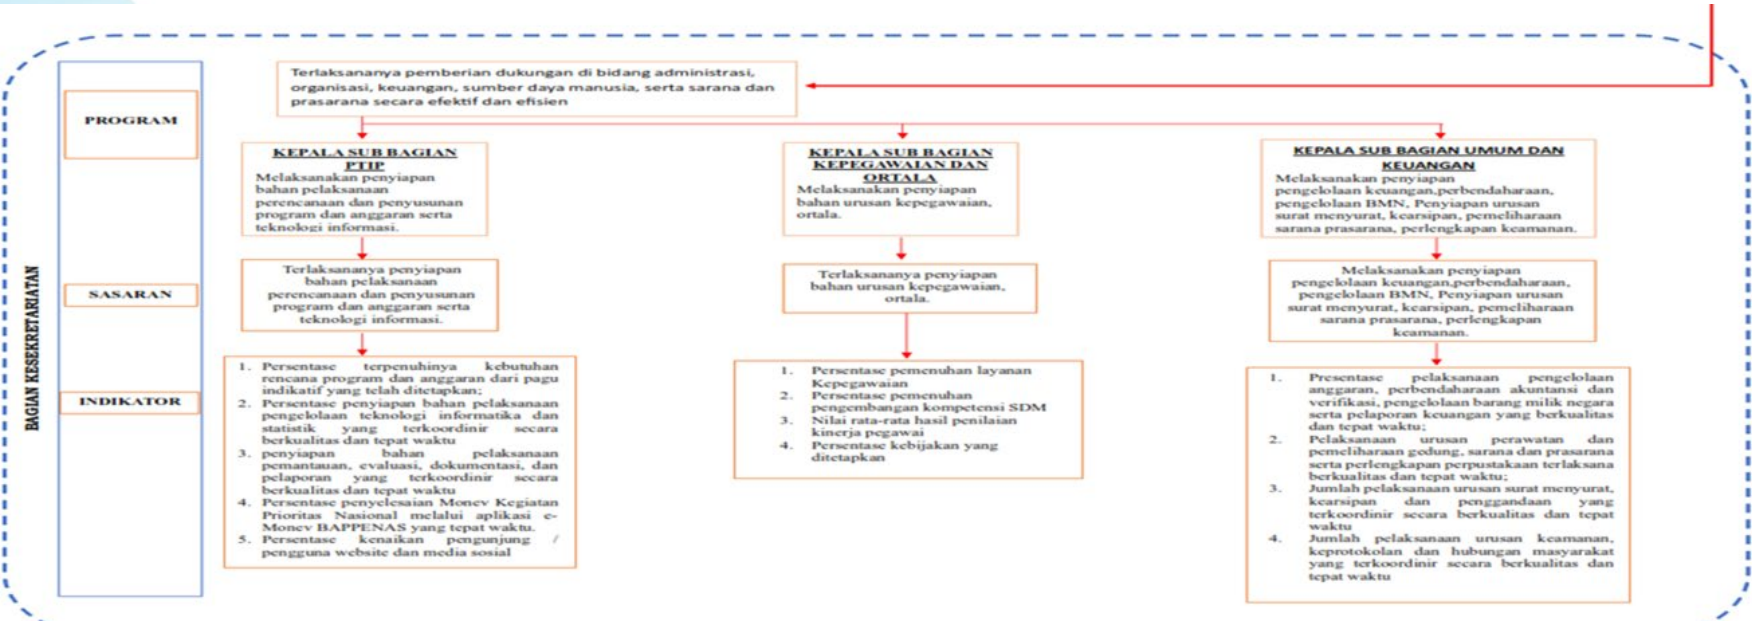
BAGIAN KESEKRETARIATAN

PROGRAM

SASARAN

INDIKATOR

Terlaksananya pemberian dukungan di bidang administrasi, organisasi, keuangan, sumber daya manusia, serta sarana dan prasarana secara efektif dan efisien

KEPALA SUB BAGIAN PTIP
Melaksanakan penyiapan bahan pelaksanaan perencanaan dan penyusunan program dan anggaran serta teknologi informasi.

Terlaksananya penyiapan bahan pelaksanaan perencanaan dan penyusunan program dan anggaran serta teknologi informasi.

1. Persentase terpenuhinya kebutuhan rencana program dan anggaran dari pagu indikatif yang telah ditetapkan;
2. Persentase penyiapan bahan pelaksanaan pengelolaan teknologi informatika dan statistik yang terkoordinir secara berkualitas dan tepat waktu
3. penyiapan bahan pelaksanaan pemantauan, evaluasi, dokumentasi, dan pelaporan yang terkoordinir secara berkualitas dan tepat waktu
4. Persentase penyelesaian Monev Kegiatan Prioritas Nasional melalui aplikasi e-Monev BAPPENAS yang tepat waktu.
5. Persentase kenaikan pengunjung / pengguna website dan media sosial

KEPALA SUB BAGIAN KEPEGAWAIAN DAN ORTALA
Melaksanakan penyiapan bahan urusan kepegawaian, ortala.

Terlaksananya penyiapan bahan urusan kepegawaian, ortala.

1. Persentase pemenuhan layanan Kepegawaian
2. Persentase pemenuhan pengembangan kompetensi SDM
3. Nilai rata-rata hasil penilaian kinerja pegawai
4. Persentase kebijakan yang ditetapkan

KEPALA SUB BAGIAN UMUM DAN KEUANGAN
Melaksanakan penyiapan pengelolaan keuangan,perbendaharaan, pengelolaan BMN, Penyiapan urusan surat menyurat, kearsipan, pemeliharaan sarana prasarana, perlengkapan keamanan.

Melaksanakan penyiapan pengelolaan keuangan,perbendaharaan, pengelolaan BMN, Penyiapan urusan surat menyurat, kearsipan, pemeliharaan sarana prasarana, perlengkapan keamanan.

1. Presentase pelaksanaan pengelolaan anggaran, perbendaharaan akuntansi dan verifikasi, pengelolaan barang milik negara serta pelaporan keuangan yang berkualitas dan tepat waktu;
2. Pelaksanaan urusan perawatan dan pemeliharaan gedung, sarana dan prasarana serta perlengkapan perpustakaan terlaksana berkualitas dan tepat waktu;
3. Jumlah pelaksanaan urusan surat menyurat, kearsipan dan penggandaan yang terkoordinir secara berkualitas dan tepat waktu
4. Jumlah pelaksanaan urusan keamanan, keprotokolan dan hubungan masyarakat yang terkoordinir secara berkualitas dan tepat waktu